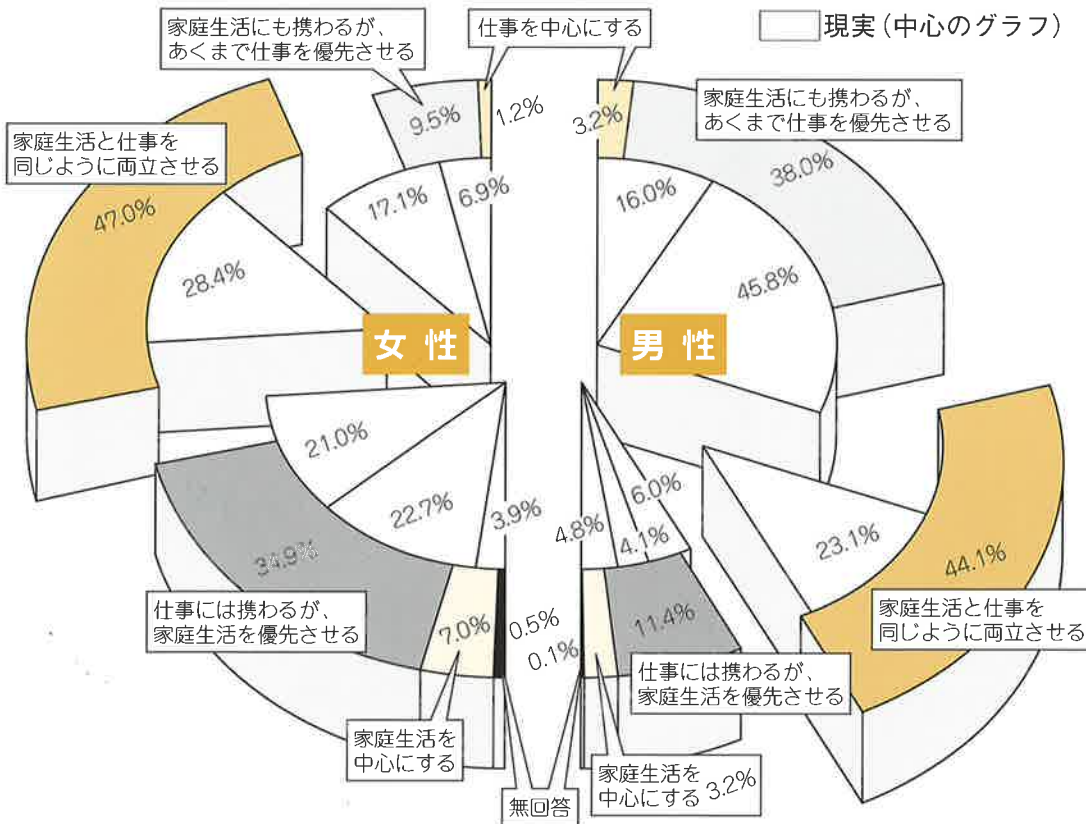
家庭生活にも携わるが、あくまで仕事を優先させる

仕事を中心にする

現実（中心のグラフ）

9.5%

1.2%

3.2%

家庭生活にも携わるが、あくまで仕事を優先させる

家庭生活と仕事を同じように両立させる

17.1%

6.9%

16.0%

38.0%

47.0%

28.4%

45.8%

女性

男性

21.0%

22.7%

3.9%

4.8%

6.0%

4.1%

23.1%

44.1%

34.9%

11.4%

家庭生活と仕事を同じように両立させる

仕事には携わるが、家庭生活を優先させる

7.0%

0.5%

0.1%

仕事には携わるが、家庭生活を優先させる

家庭生活を中心にする

家庭生活を中心にする 3.2%

無回答